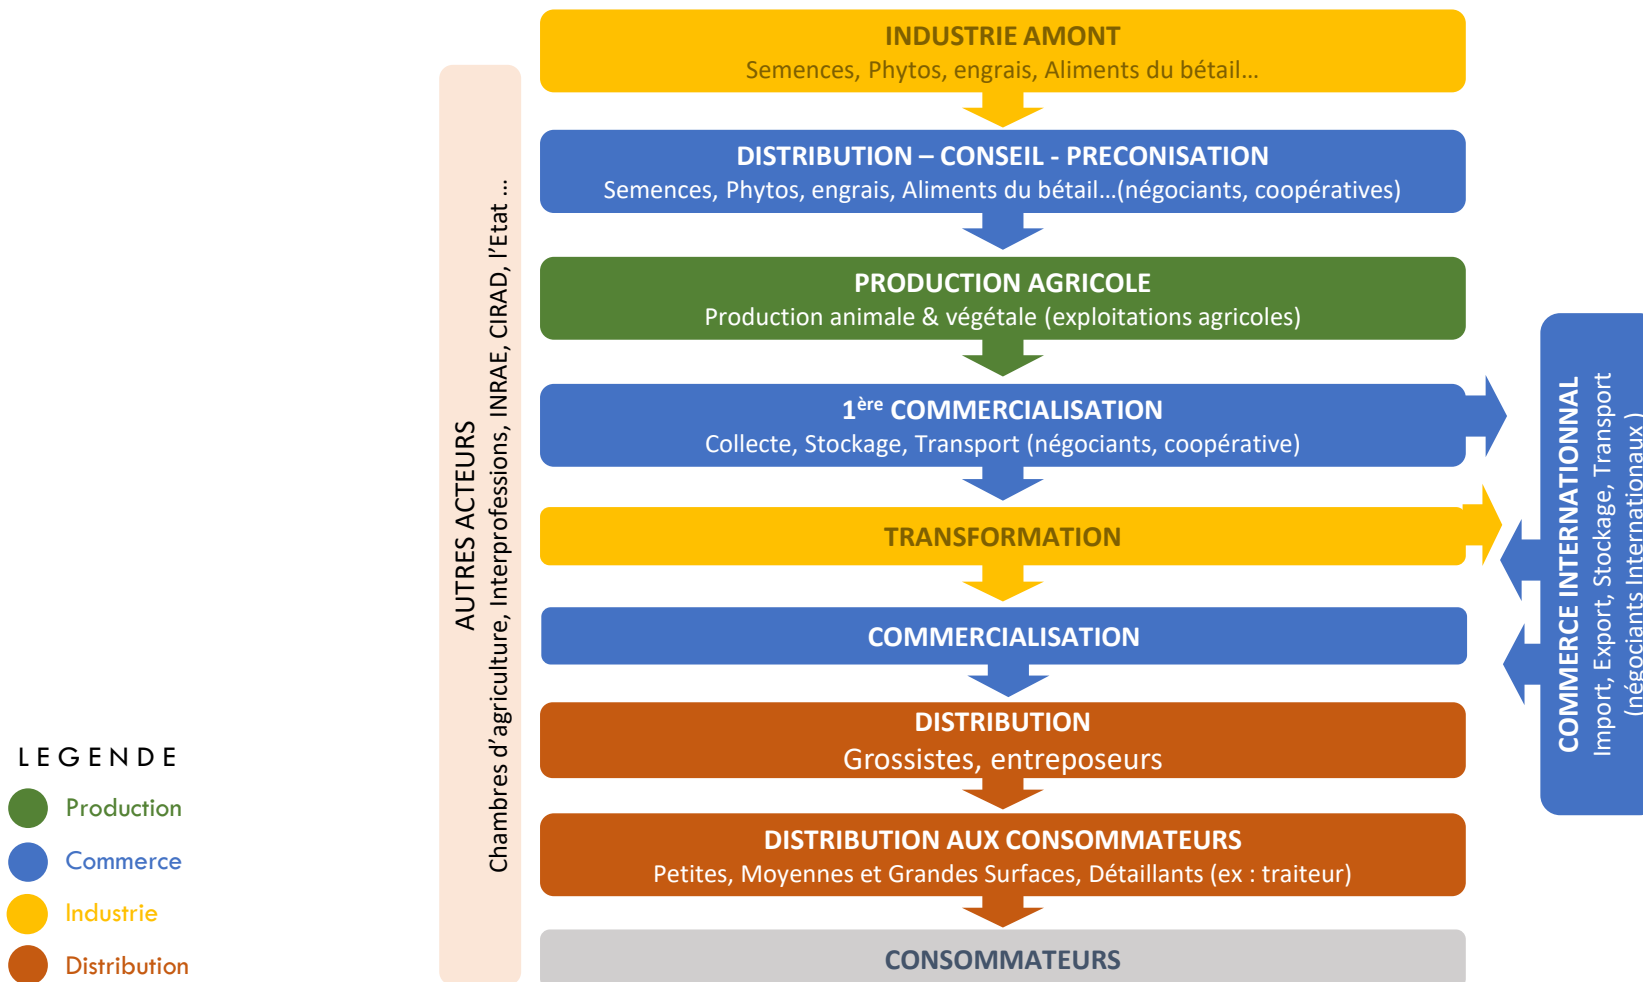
AUTRES ACTEURS
Chambres d'agriculture, Interprofessions, INRAE, CIRAD, l'Etat …

INDUSTRIE AMONT
Semences, Phytos, engrais, Aliments du bétail…

DISTRIBUTION – CONSEIL - PRECONISATION
Semences, Phytos, engrais, Aliments du bétail…(négociants, coopératives)

PRODUCTION AGRICOLE
Production animale & végétale (exploitations agricoles)

1$^{ère}$ COMMERCIALISATION
Collecte, Stockage, Transport (négociants, coopérative)

TRANSFORMATION

COMMERCIALISATION

DISTRIBUTION
Grossistes, entreposeurs

DISTRIBUTION AUX CONSOMMATEURS
Petites, Moyennes et Grandes Surfaces, Détaillants (ex : traiteur)

CONSOMMATEURS

COMMERCE INTERNATIONNAL
Import, Export, Stockage, Transport
(négociants Internationaux )

LEGENDE
Production
Commerce
Industrie
Distribution